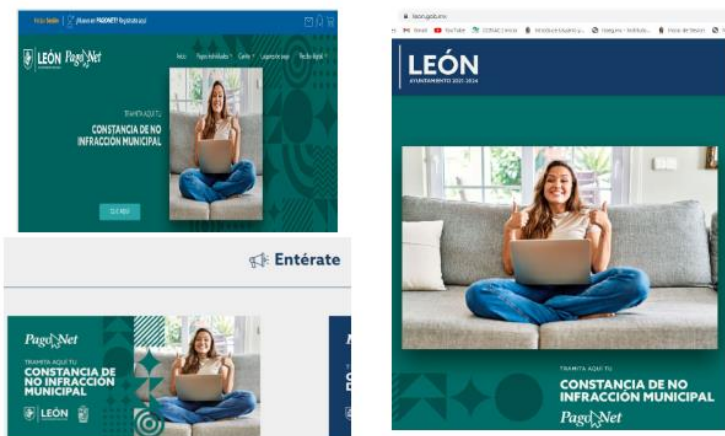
Iniciar Sesión | ¿Nuevo en PAGONET? Regístrate aquí

LEÓN PagoNet

Inicio Pagos Individuales Carrito Lugares de pago Trámite digital

TRAMITA AQUÍ TU
CONSTANCIA DE NO INFRACCIÓN MUNICIPAL

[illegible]

leon.gob.mx

Gmail YouTube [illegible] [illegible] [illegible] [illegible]

LEÓN
AYUNTAMIENTO 2021-2024

TRAMITA AQUÍ TU
CONSTANCIA DE NO INFRACCIÓN MUNICIPAL
PagoNet

Entérate

PagoNet
TRAMITA AQUÍ TU
CONSTANCIA DE NO INFRACCIÓN MUNICIPAL
LEÓN